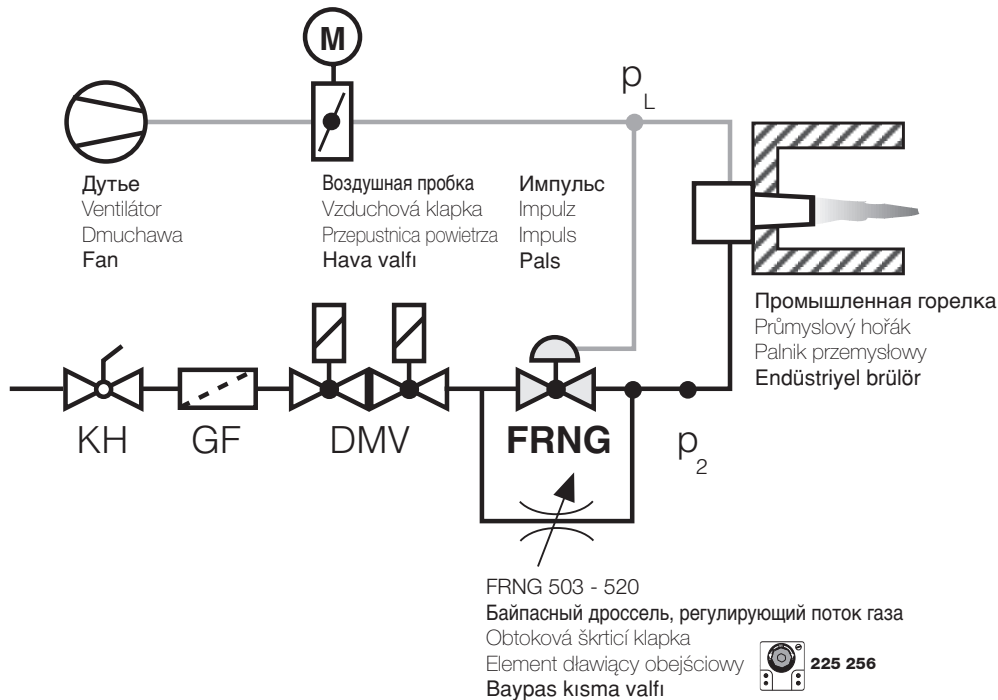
M

$p_L$

Дутье
Ventilátor
Dmuchawa
Fan

Воздушная пробка
Vzduchová klapka
Przepustnica powietrza
Hava valfı

Импульс
Impulz
Impuls
Pals

Промышленная горелка
Průmyslový hořák
Palnik przemysłowy
Endüstriyel brülör

KH GF DMV FRNG

$p_2$

FRNG 503 - 520
Байпасный дроссель, регулирующий поток газа
Obtoková škrticí klapka
Element dławiący obejściowy
Baypas kısma valfı

225 256